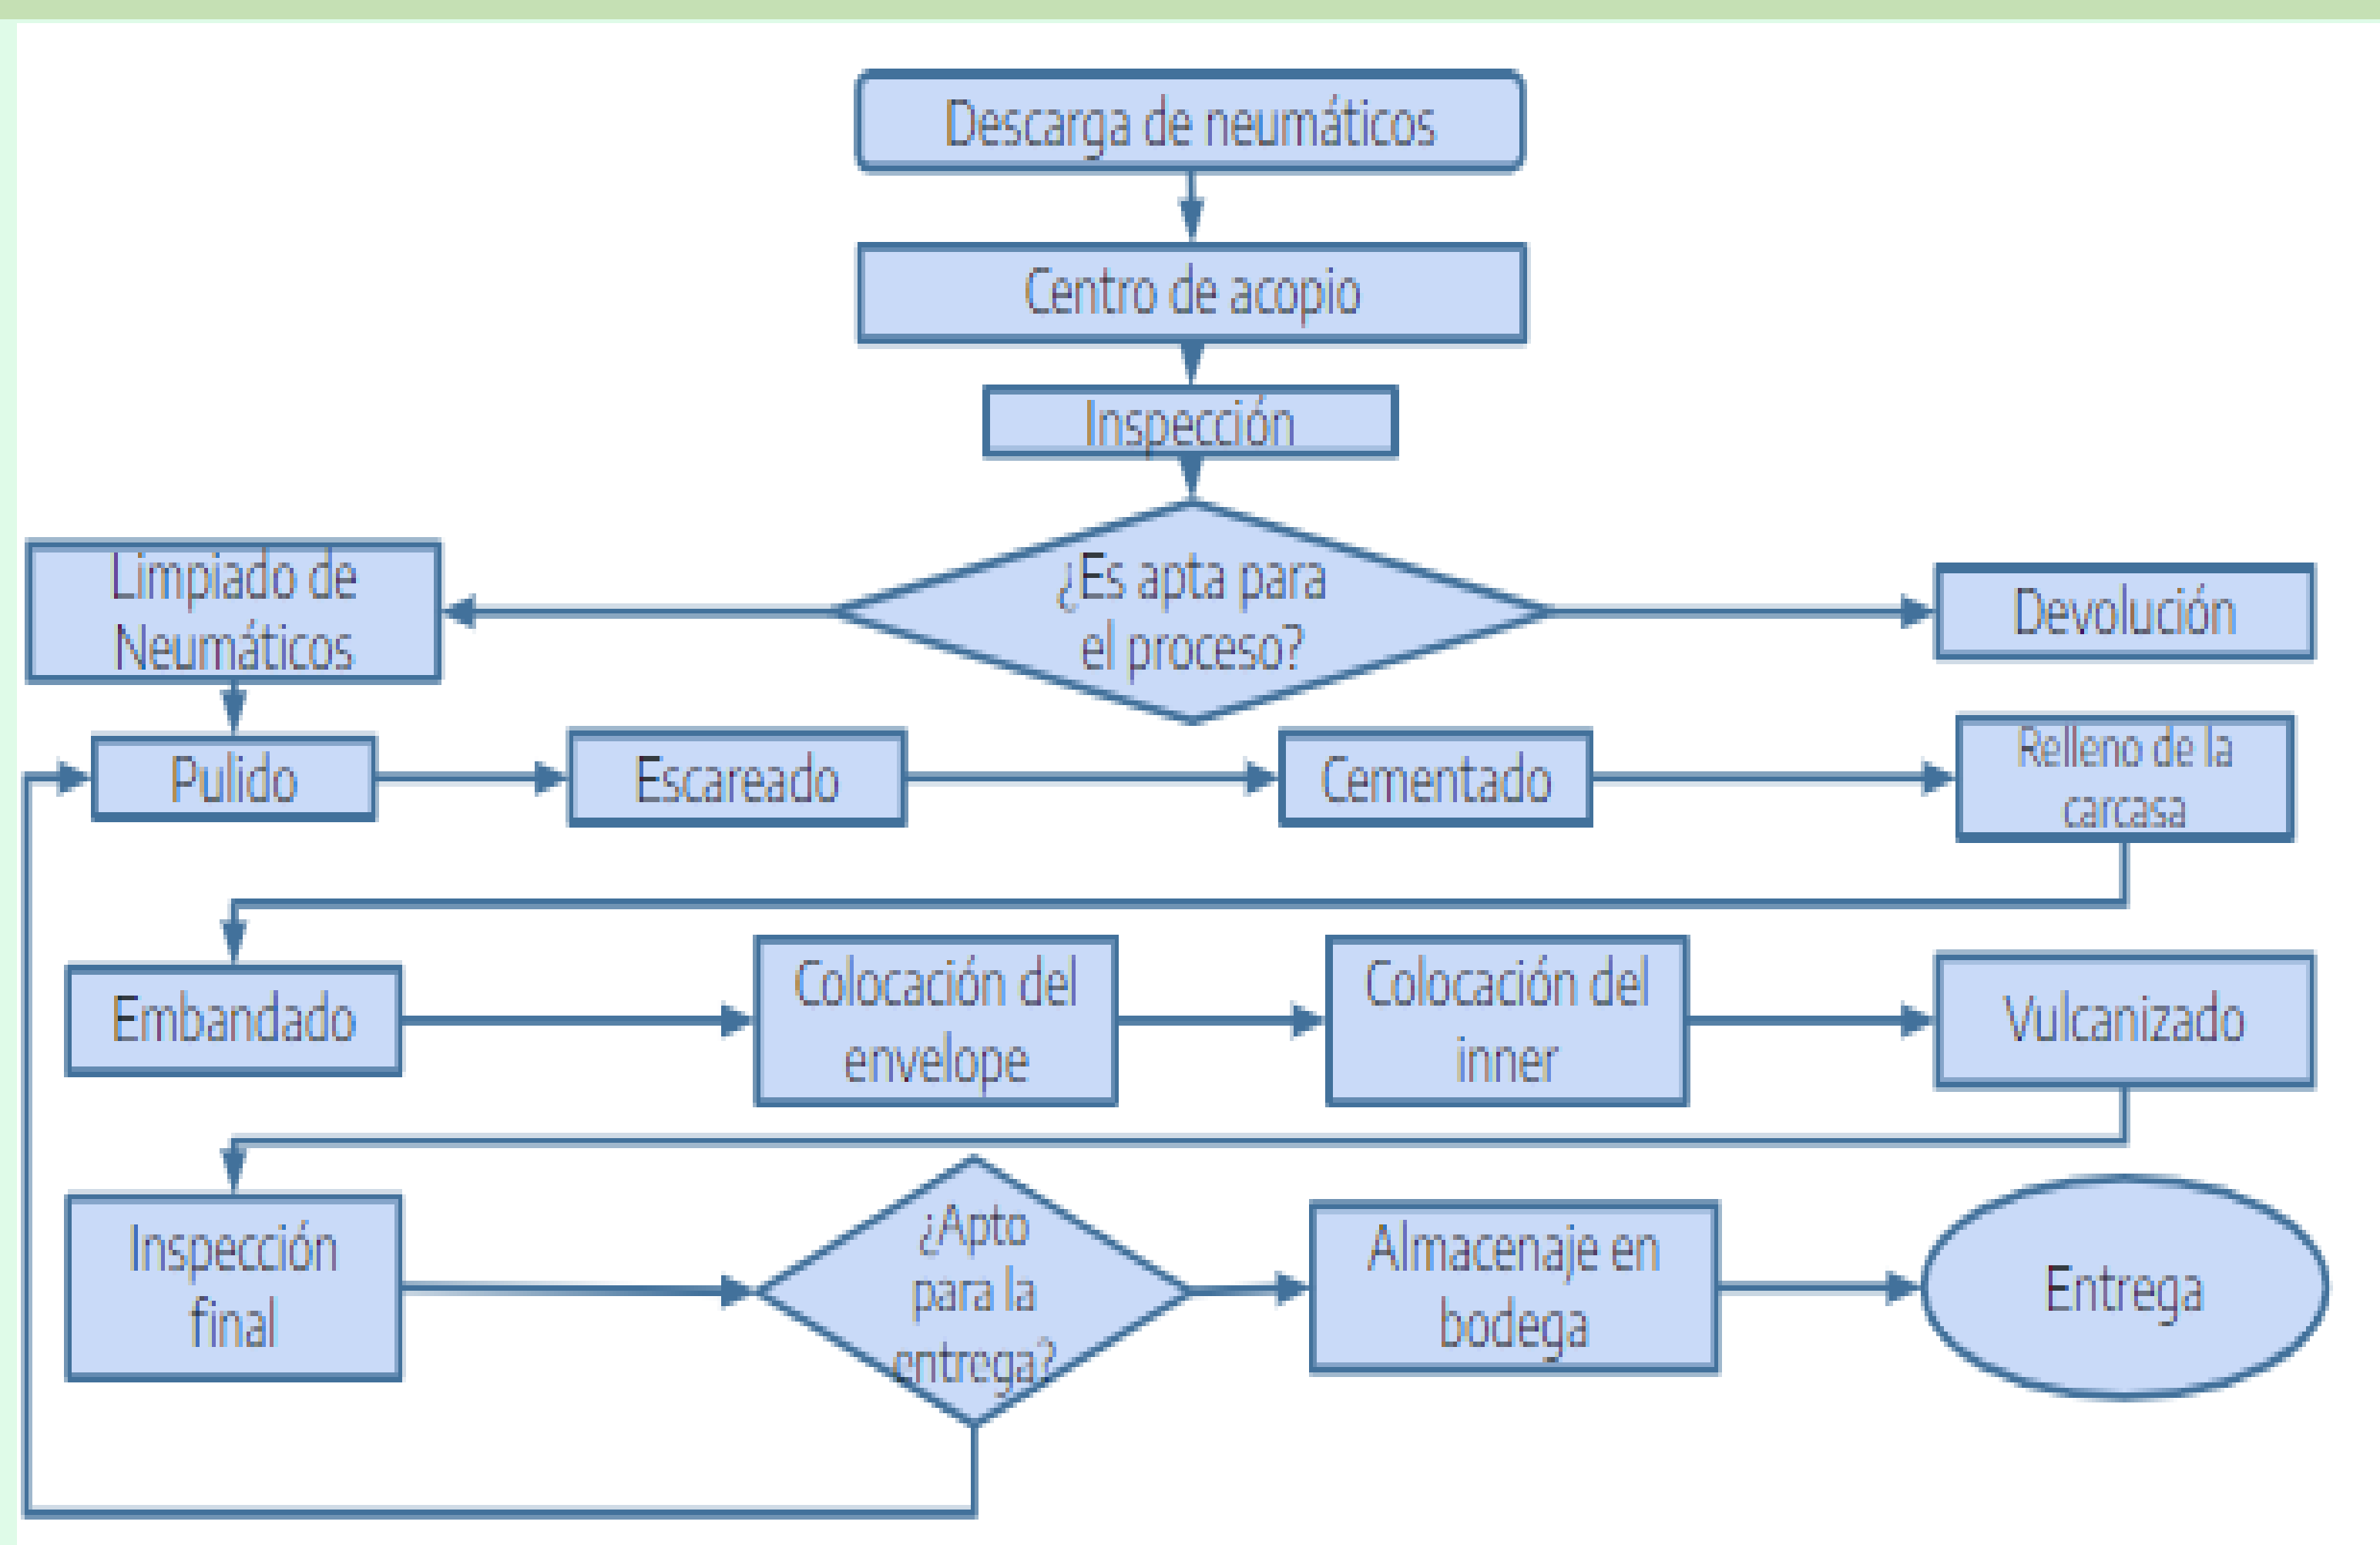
Descarga de neumáticos

Centro de acopio

Inspección

¿Es apta para el proceso?

Limpiado de Neumáticos

Devolución

Pulido

Escareado

Cementado

Relleno de la carcasa

Embandado

Colocación del envelope

Colocación del inner

Vulcanizado

Inspección final

¿Apto para la entrega?

Almacenaje en bodega

Entrega